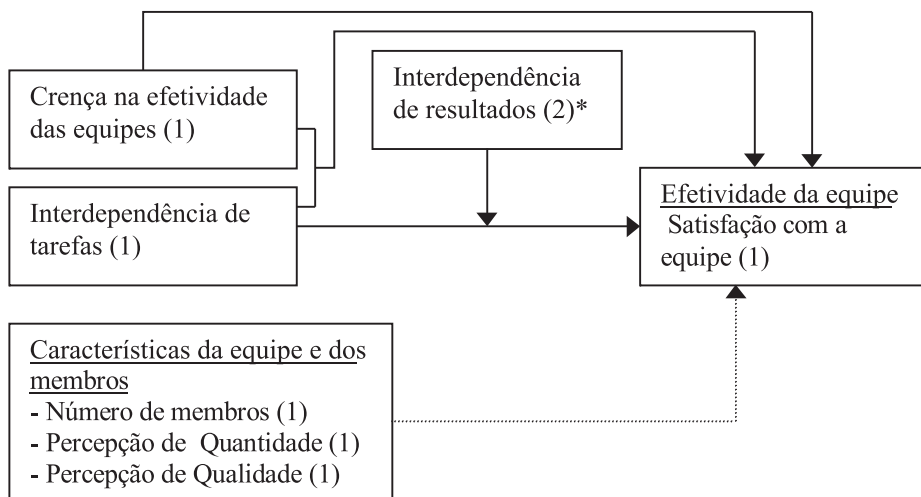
Crença na efetividade das equipes (1)

Interdependência de resultados (2)*

Interdependência de tarefas (1)

Efetividade da equipe
Satisfação com a equipe (1)

Características da equipe e dos membros
- Número de membros (1)
- Percepção de Quantidade (1)
- Percepção de Qualidade (1)